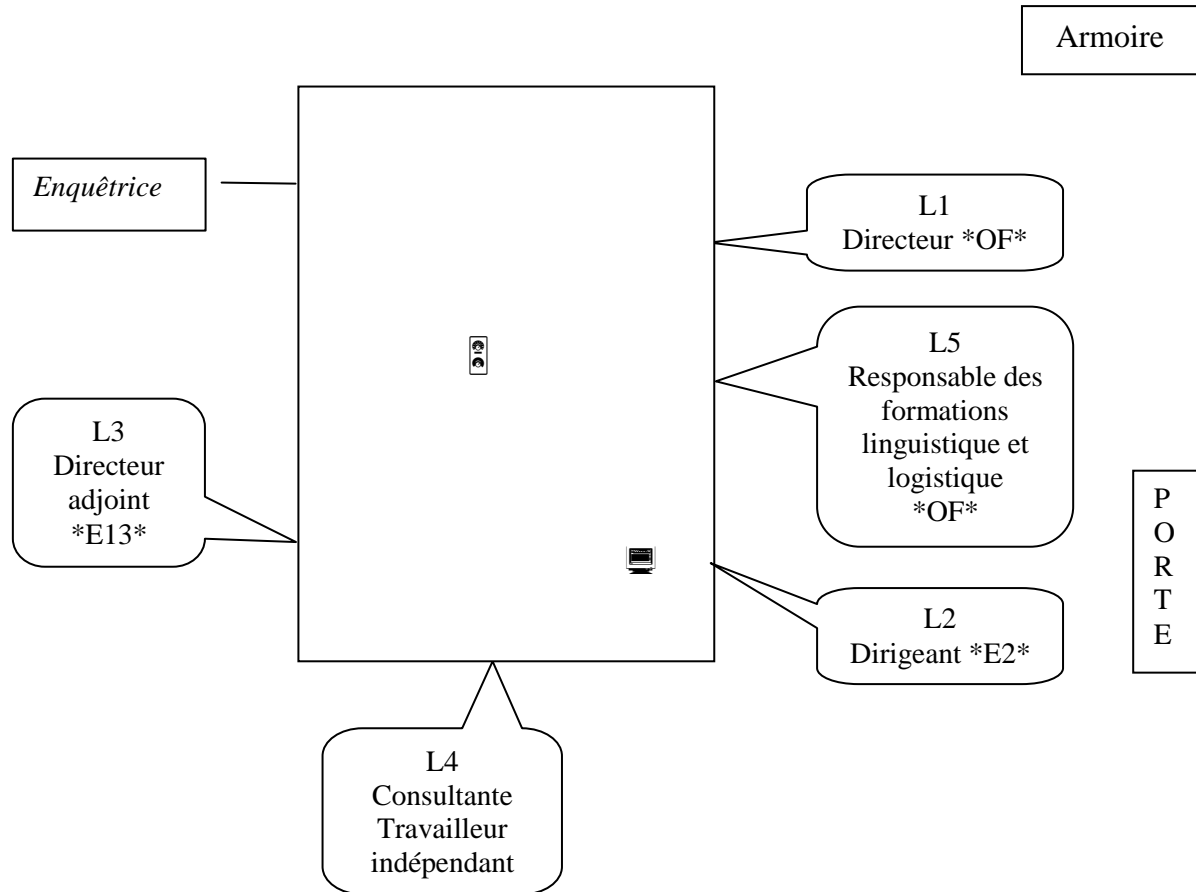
Armoire

*Enquêtrice*

L1
Directeur \*OF\*

L5
Responsable des formations linguistique et logistique
\*OF\*

L3
Directeur adjoint
\*E13\*

P
O
R
T
E

L2
Dirigeant \*E2\*

L4
Consultante
Travailleur indépendant